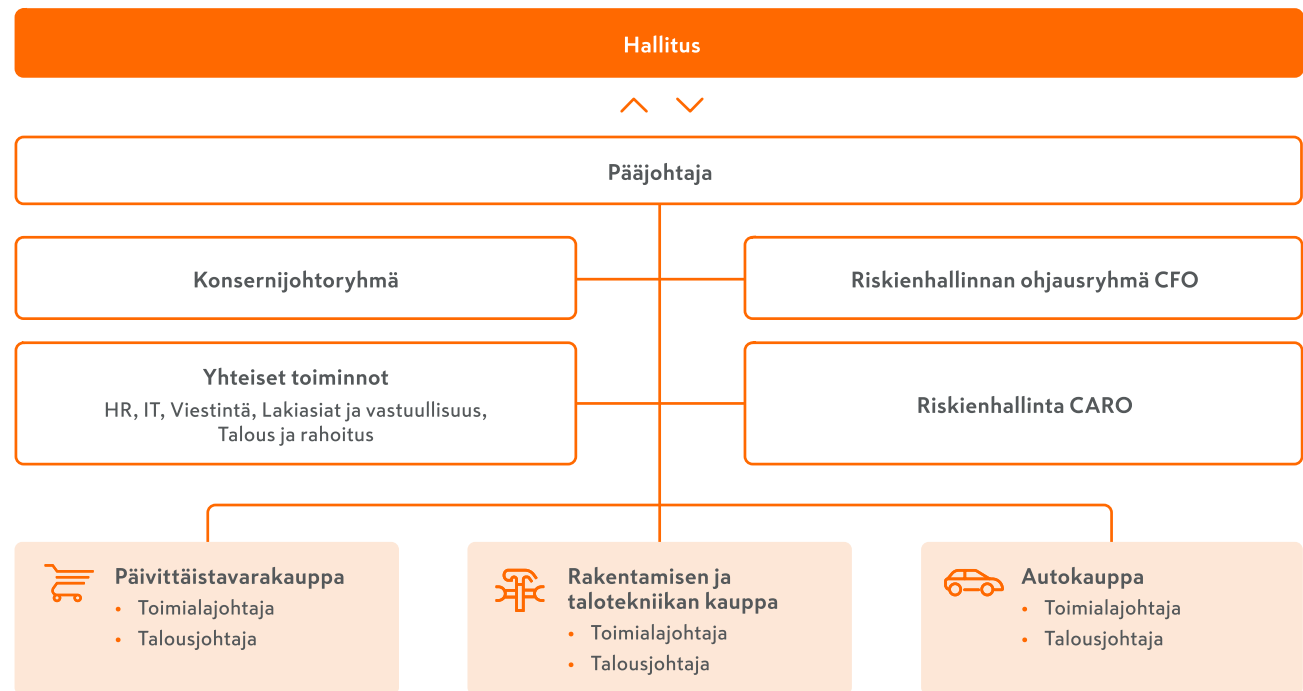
Hallitus

Pääjohtaja

Konsernijohtoryhmä

Riskienhallinnan ohjausryhmä CFO

Yhteiset toiminnot
HR, IT, Viestintä, Lakiasiat ja vastuullisuus, Talous ja rahoitus

Riskienhallinta CARO

Päivittäistavarakauppa
• Toimialajohtaja
• Talousjohtaja

Rakentamisen ja talotekniikan kauppa
• Toimialajohtaja
• Talousjohtaja

Autokauppa
• Toimialajohtaja
• Talousjohtaja